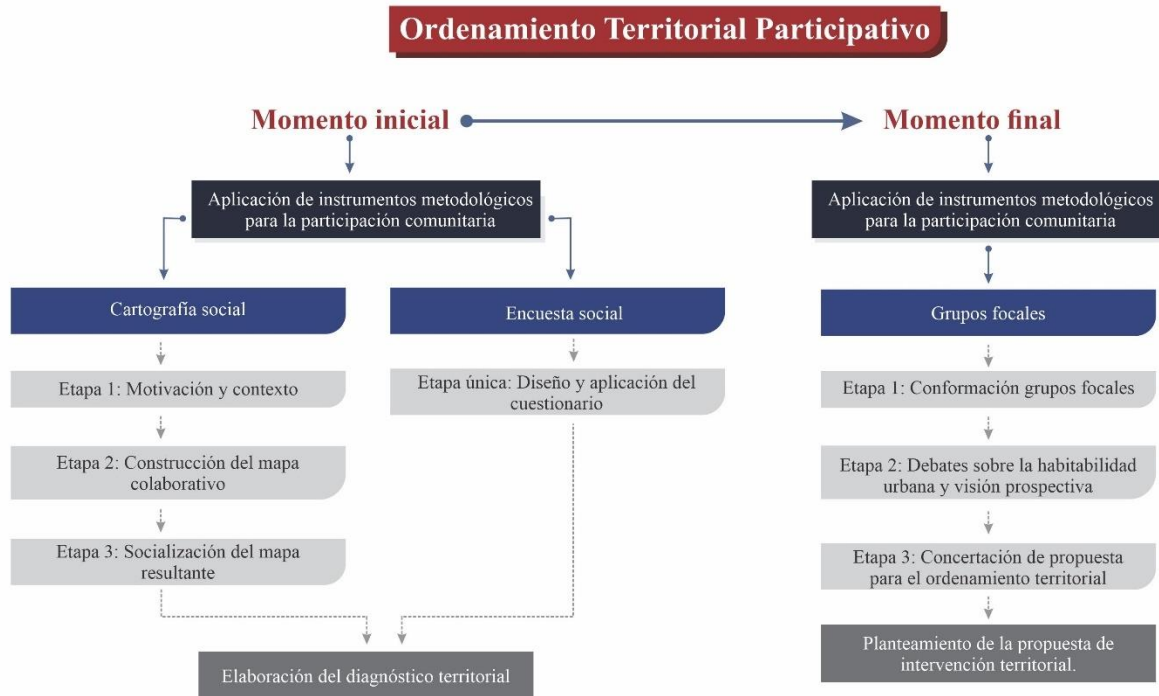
Ordenamiento Territorial Participativo

Momento inicial

Momento final

Aplicación de instrumentos metodológicos para la participación comunitaria

Cartografía social

Etapa 1: Motivación y contexto

Etapa 2: Construcción del mapa colaborativo

Etapa 3: Socialización del mapa resultante

Encuesta social

Etapa única: Diseño y aplicación del cuestionario

Elaboración del diagnóstico territorial

Aplicación de instrumentos metodológicos para la participación comunitaria

Grupos focales

Etapa 1: Conformación grupos focales

Etapa 2: Debates sobre la habitabilidad urbana y visión prospectiva

Etapa 3: Concertación de propuesta para el ordenamiento territorial

Planteamiento de la propuesta de intervención territorial.